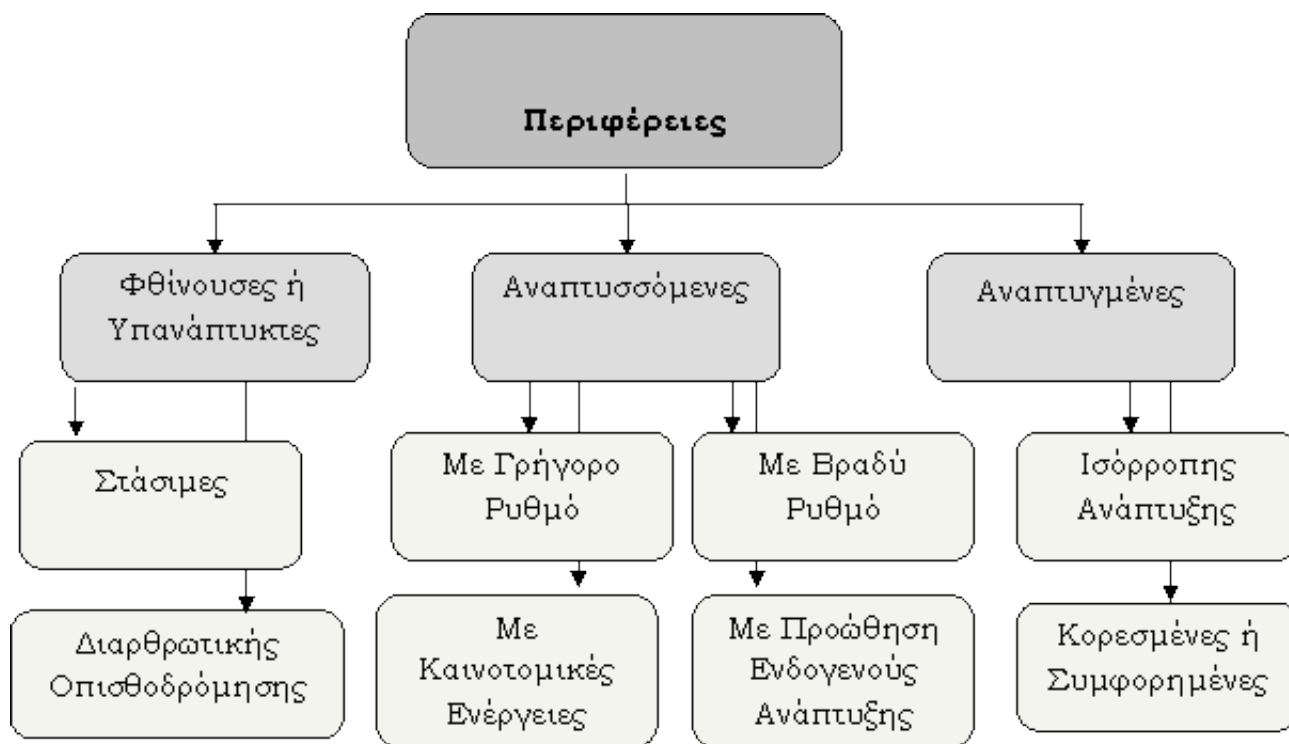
Περιφέρειες

Φθίνουσες ή Υπανάπτυκτες

Αναπτυσσόμενες

Αναπτυγμένες

Στάσιμες

Με Γρήγορο Ρυθμό

Με Βραδύ Ρυθμό

Ισόρροπης Ανάπτυξης

Διαρθρωτικής Οπισθοδρόμησης

Με Καινοτομικές Ενέργειες

Με Προώθηση Ενδογενούς Ανάπτυξης

Κορεσμένες ή Συμφορημένες